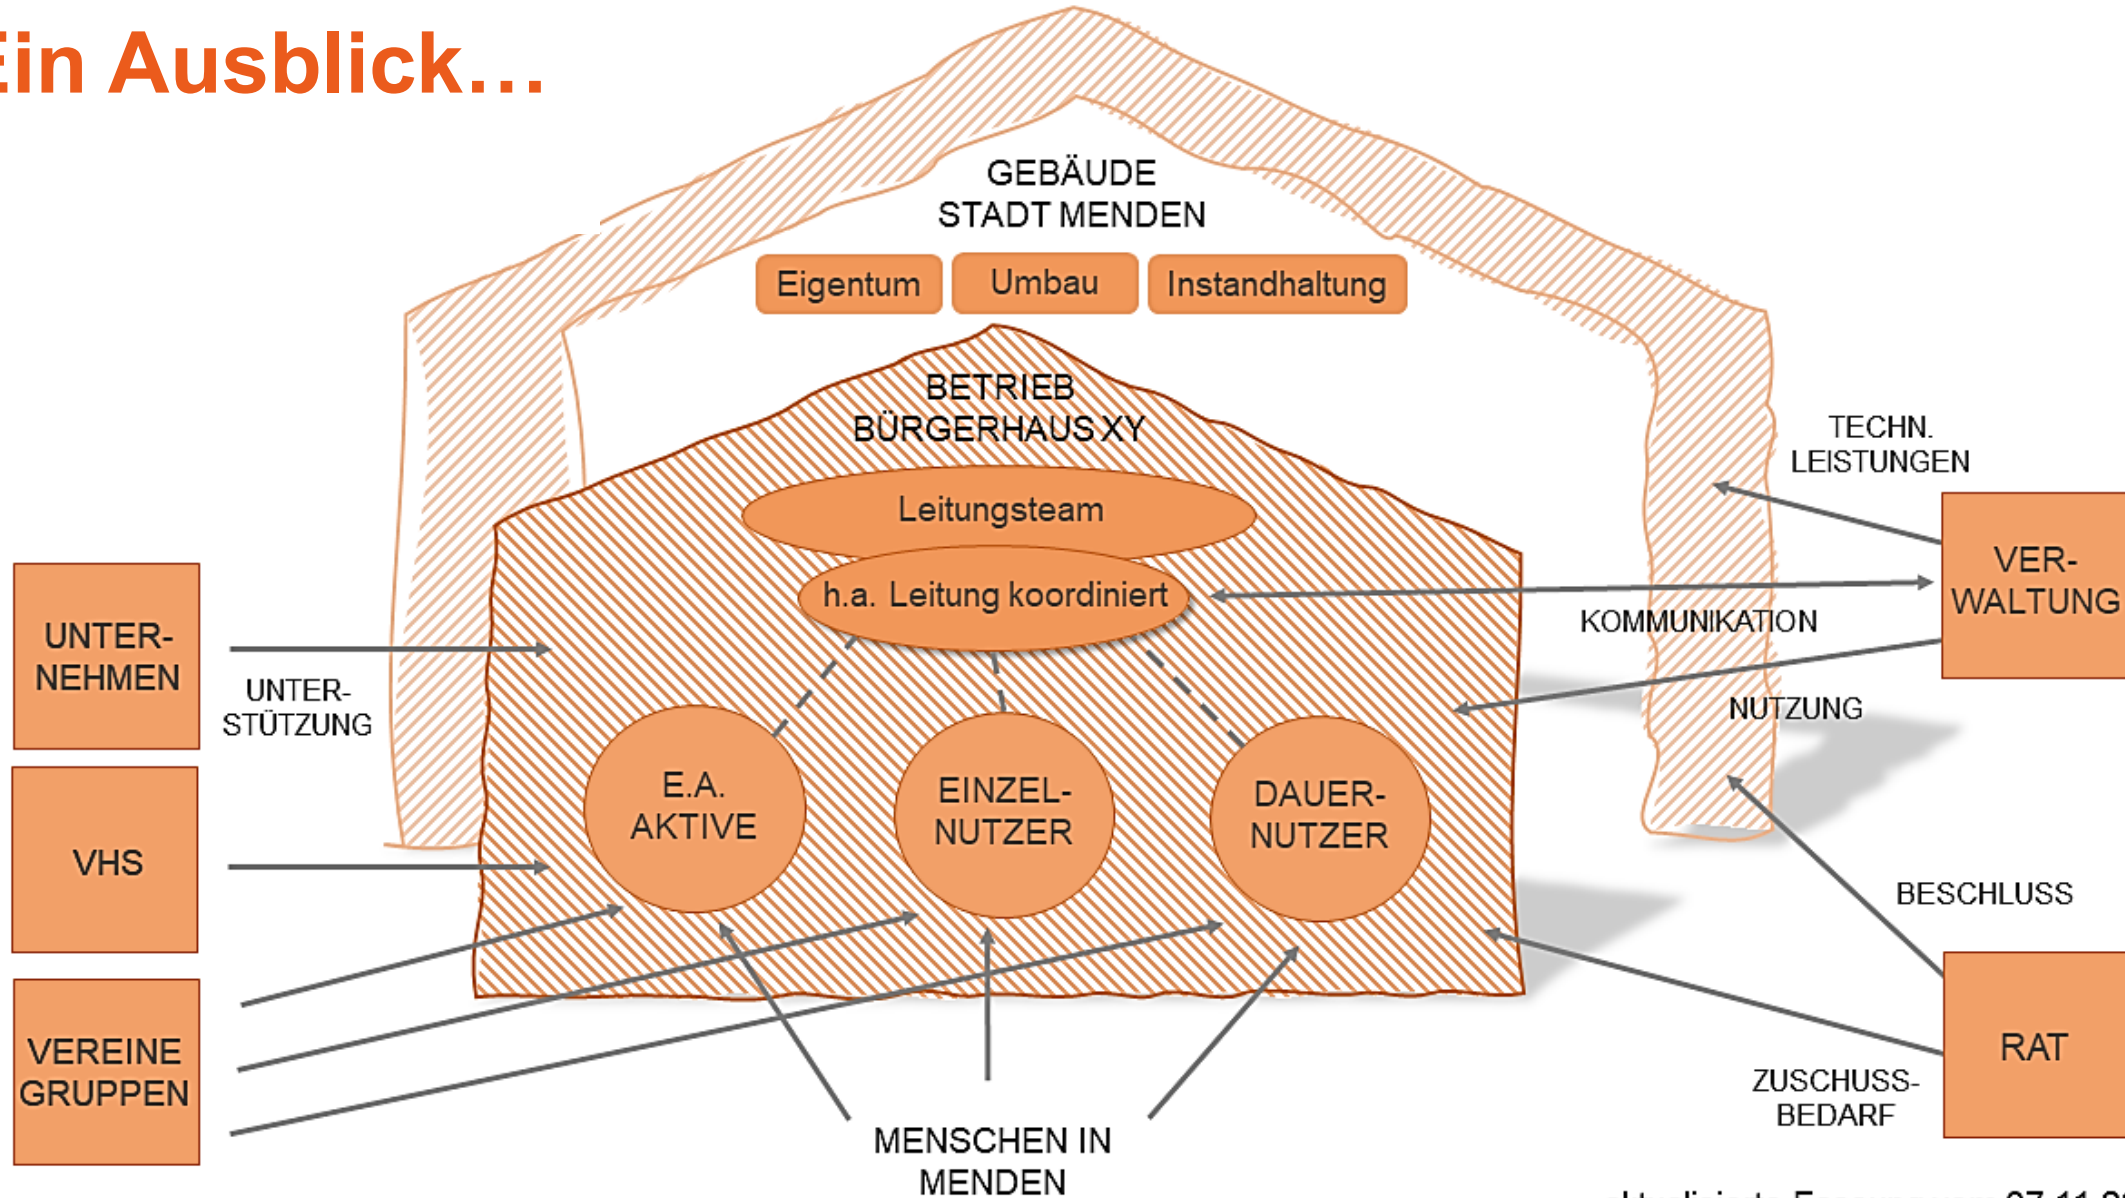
Ein Ausblick…

GEBÄUDE
STADT MENDEN

Eigentum
Umbau
Instandhaltung

BETRIEB
BÜRGERHAUS XY

Leitungsteam

h.a. Leitung koordiniert

TECHN. LEISTUNGEN

VER-WALTUNG

KOMMUNIKATION

NUTZUNG

UNTER-NEHMEN

UNTER-STÜTZUNG

VHS

E.A. AKTIVE

EINZEL-NUTZER

DAUER-NUTZER

BESCHLUSS

VEREINE GRUPPEN

RAT

ZUSCHUSS-BEDARF

MENSCHEN IN MENDEN

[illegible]